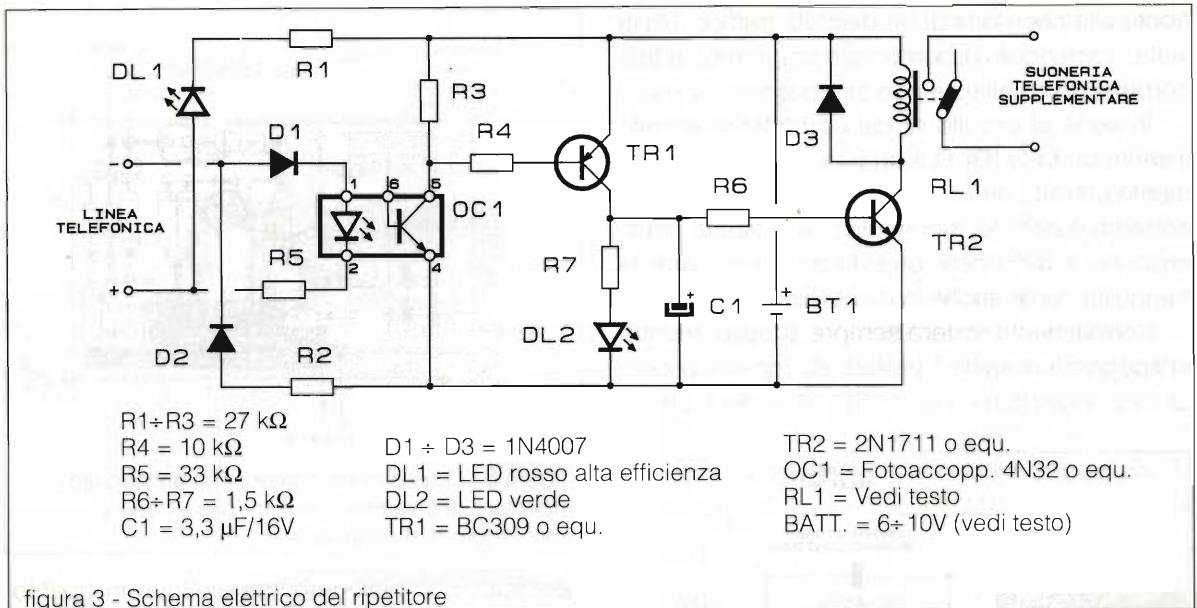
DL 1
R1
R3
D1
R4
TR1
D3
SUONERIA TELEFONICA SUPPLEMENTARE
LINEA TELEFONICA
1
6
5
OC1
R6
RL 1
2
4
R5
TR2
R7
C 1
BT1
DL 2
D2
R2

R1÷R3 = 27 kΩ
R4 = 10 kΩ
R5 = 33 kΩ
R6÷R7 = 1,5 kΩ
C1 = 3,3 μF/16V

D1 ÷ D3 = 1N4007
DL1 = LED rosso alta efficienza
DL2 = LED verde
TR1 = BC309 o equ.

TR2 = 2N1711 o equ.
OC1 = Fotoaccopp. 4N32 o equ.
RL1 = Vedi testo
BATT. = 6÷ 10V (vedi testo)

figura 3 - Schema elettrico del ripetitore